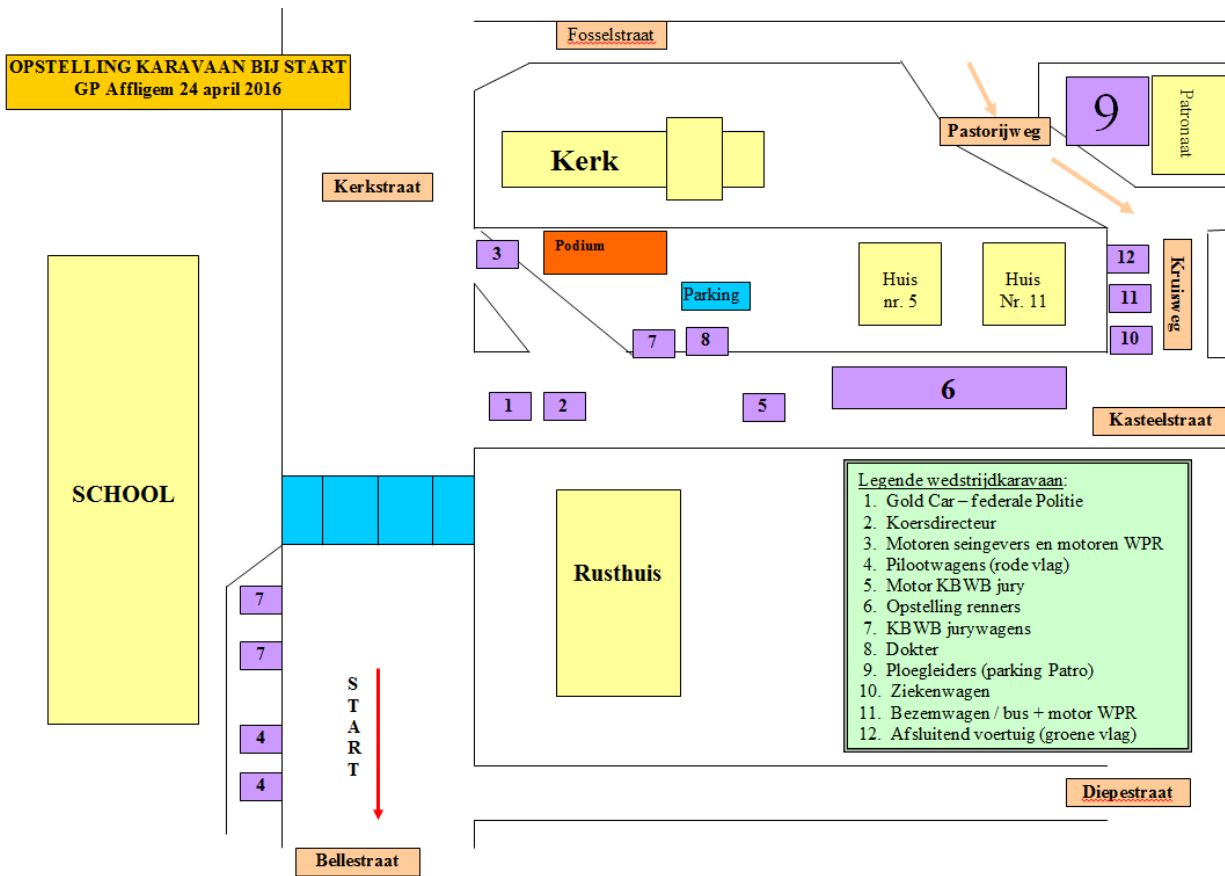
OPSTELLING KARAVAAN BIJ START
GP Affligem 24 april 2016

Fosselstraat

9

Patronaat

Pastorijweg

Kerk

Kerkstraat

3

Podium

Parking

Huis nr. 5

Huis Nr. 11

12

11

10

Kruisweg

7

8

SCHOOL

1

2

5

6

Kasteelstraat

Rusthuis

Legende wedstrijdkaravaan:
1. Gold Car – federale Politie
2. Koersdirecteur
3. Motoren seingevers en motoren WPR
4. Pilootwagens (rode vlag)
5. Motor KBWB jury
6. Opstelling renners
7. KBWB jurywagens
8. Dokter
9. Ploegleiders (parking Patro)
10. Ziekenwagen
11. Bezemwagen / bus + motor WPR
12. Afsluitend voertuig (groene vlag)

7

7

4

4

START

Diepestraat

Bellestraat